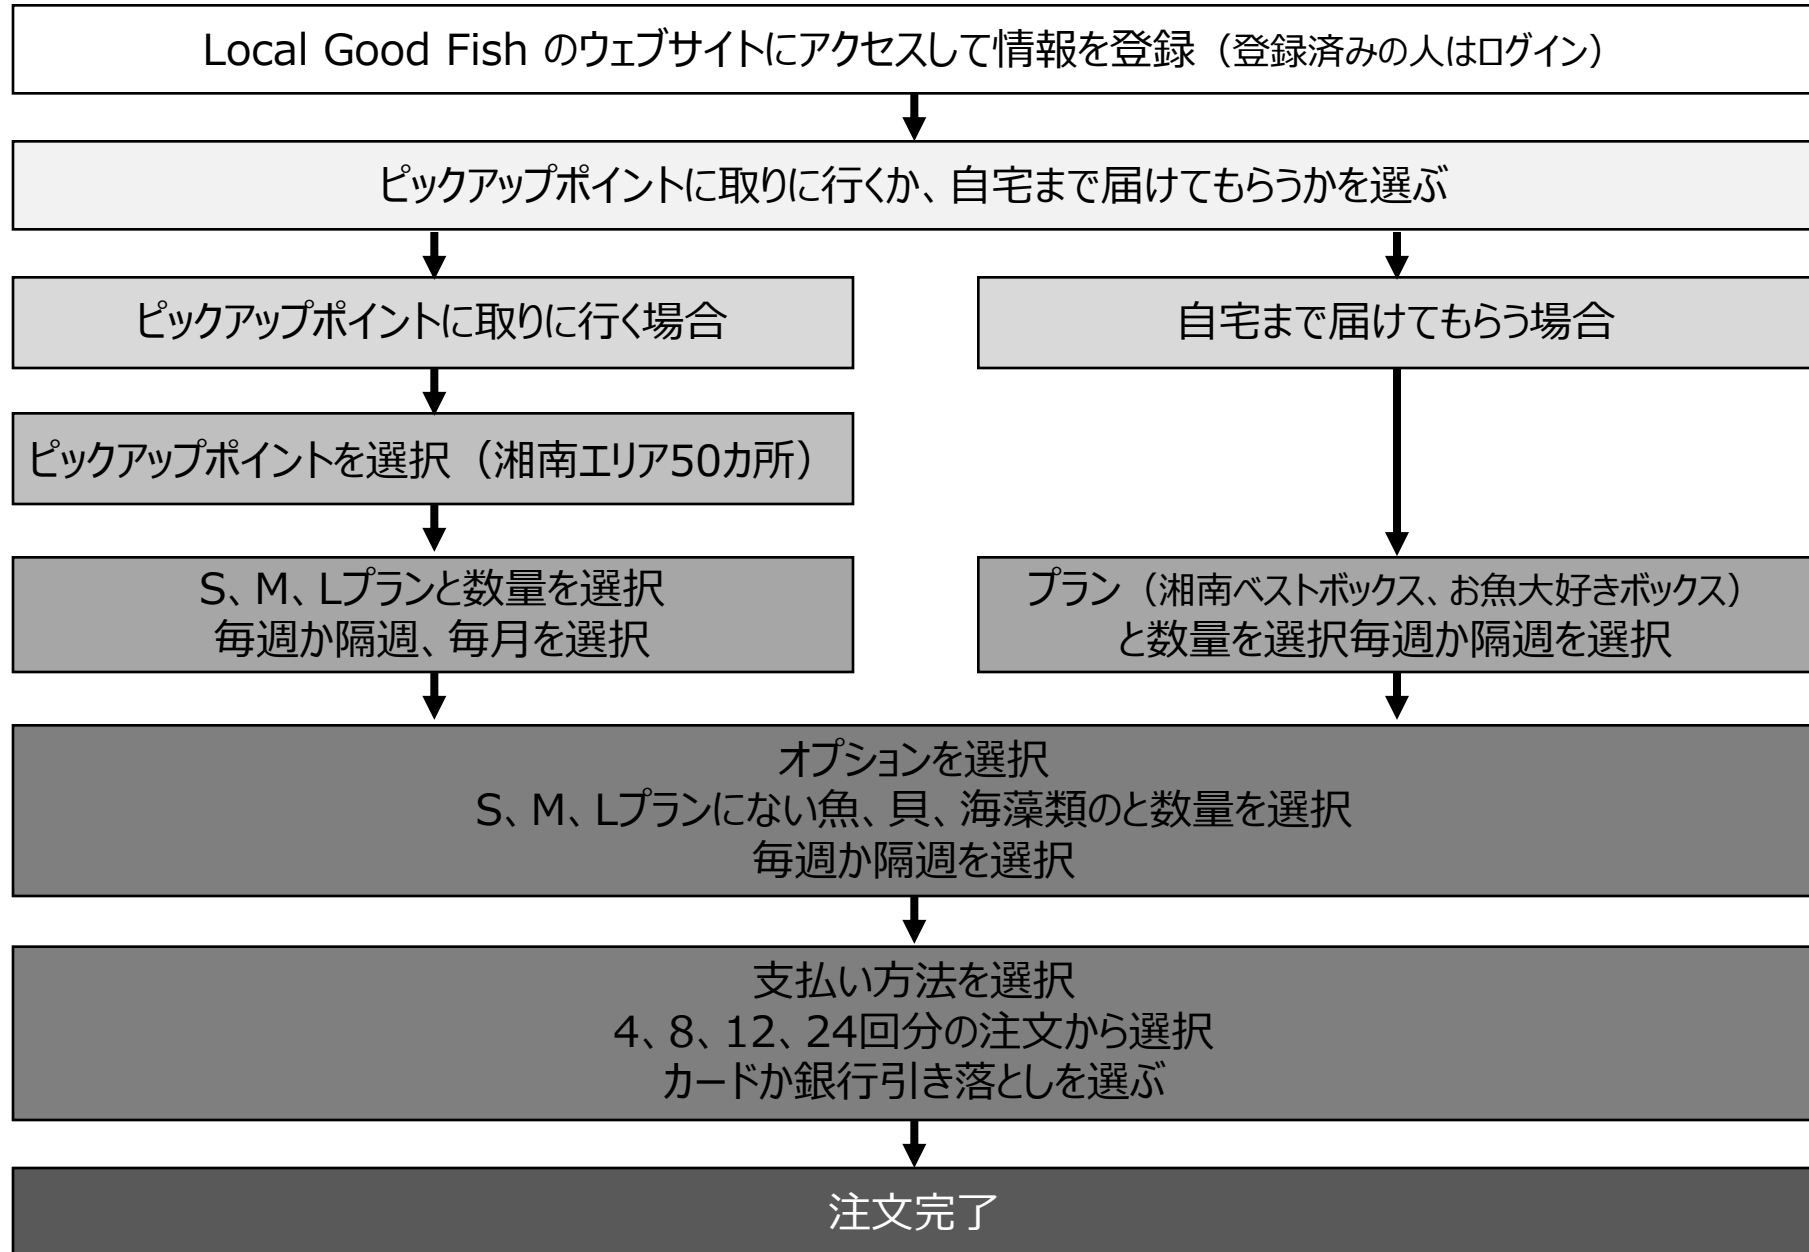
Local Good Fish のウェブサイトにアクセスして情報を登録（登録済みの人はログイン）

ピックアップポイントに取りに行くか、自宅まで届けてもらうかを選ぶ

ピックアップポイントに取りに行く場合

ピックアップポイントを選択（湘南エリア50カ所）

S、M、Lプランと数量を選択
毎週か隔週、毎月を選択

自宅まで届けてもらう場合

プラン（湘南ベストボックス、お魚大好きボックス）
と数量を選択毎週か隔週を選択

オプションを選択
S、M、Lプランにない魚、貝、海藻類のと数量を選択
毎週か隔週を選択

支払い方法を選択
4、8、12、24回分の注文から選択
カードか銀行引き落としを選ぶ

注文完了